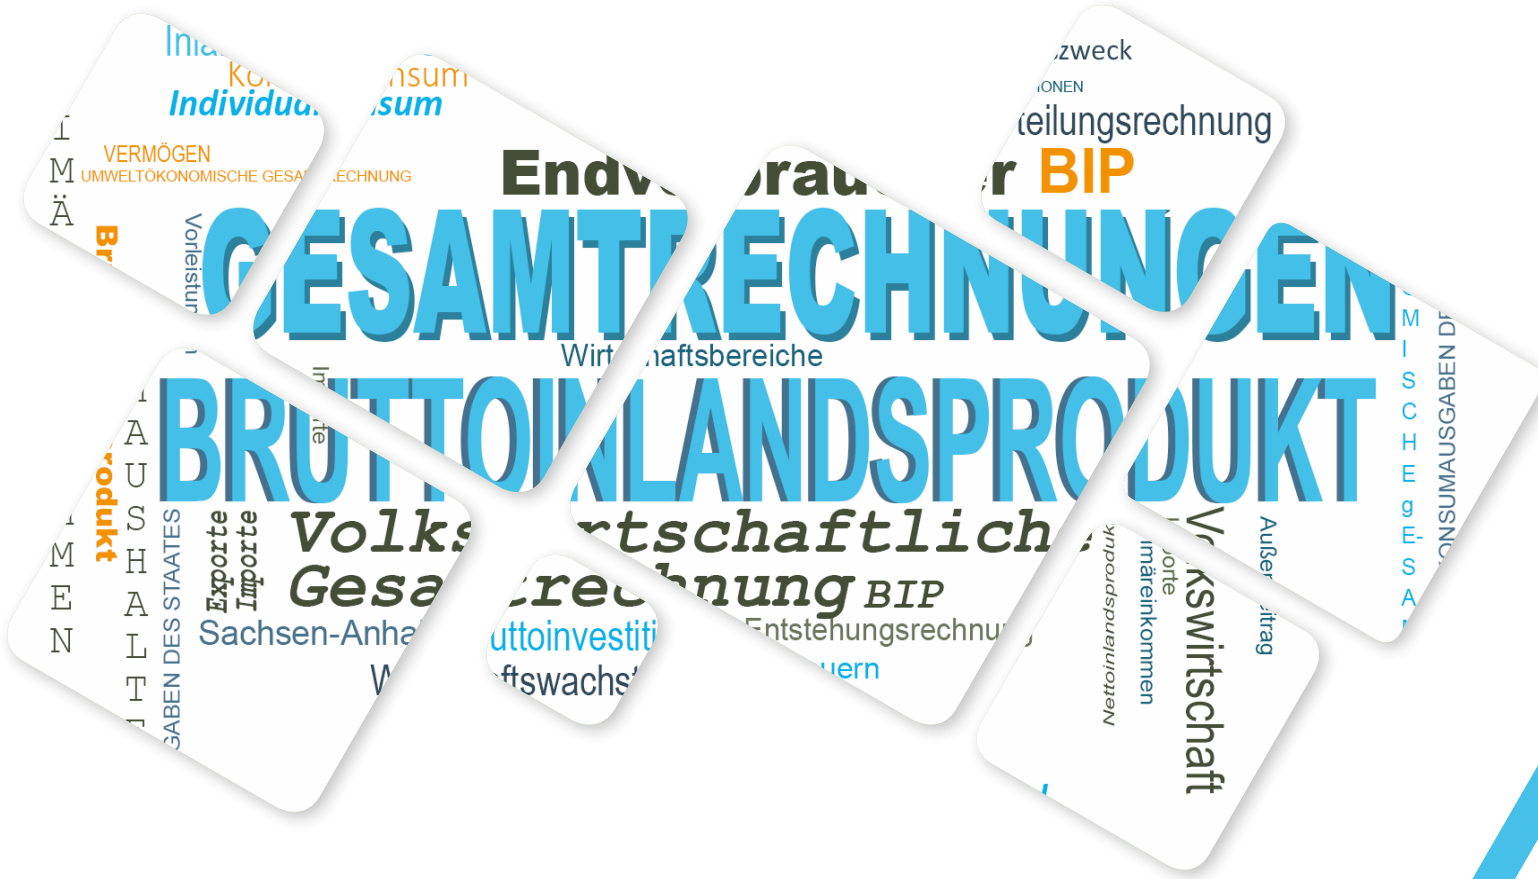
Inla
Ko
nsum
Individu
sum
VERMÖGEN
UMWELTÖKONOMISCHE GESA
ECHNUNG
Endv
rau
r BIP
zweck
ONEN
teilungsrechnung
GESAMTRECHNUNGEN
Wirt
aftsbereiche
BRUTTOINLANDSPRODUKT
Volks
rtschaftliche
Gesa
rechnung BIP
Exporte
Importe
Sachsen-Anha
uttoinvestiti
ftswachs
Entstehungsrechnu
uern
Nettoinlandsproduk
märeinkommen
Volkswirtschaft
Außen
trag
KONSUMAUSGABEN D
M
I
S
C
H
E
g
E-
S
A
AUSHALTE
MEN
ÄMI
GABEN DES STAATES
Vorleistun
rodukt